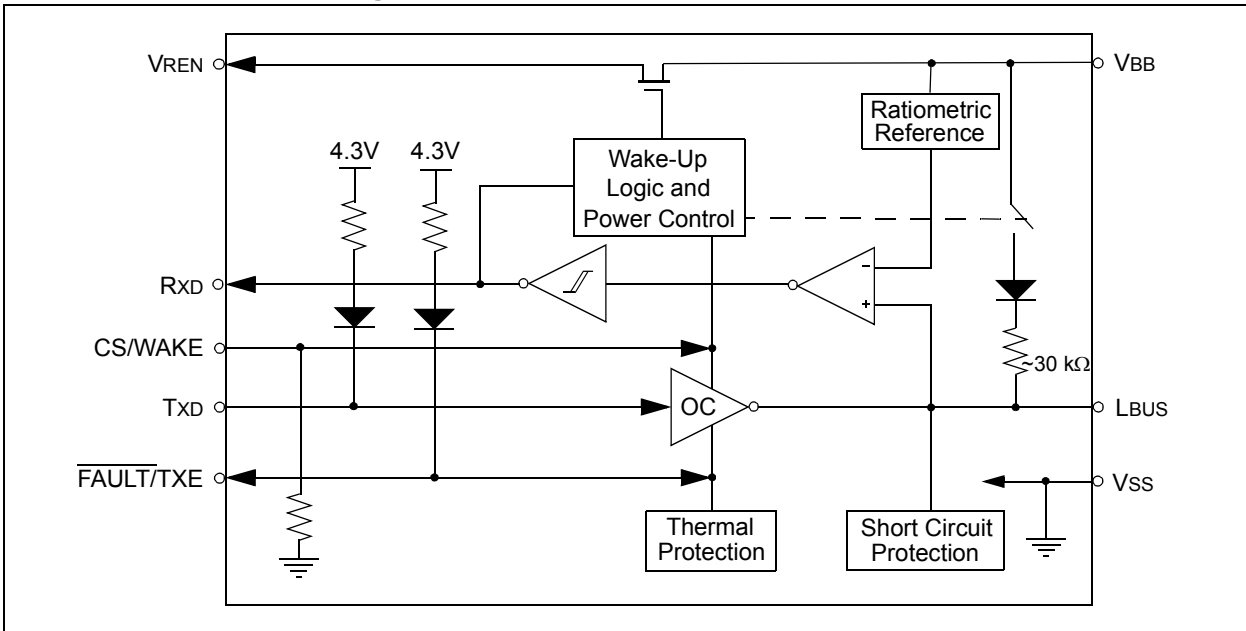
VREN

VBB

Ratiometric Reference

4.3V

4.3V

Wake-Up Logic and Power Control

RXD

-

+

CS/WAKE

~30 kΩ

TXD

OC

LBUS

$\overline{\text{FAULT}}$/TXE

VSS

Thermal Protection

Short Circuit Protection